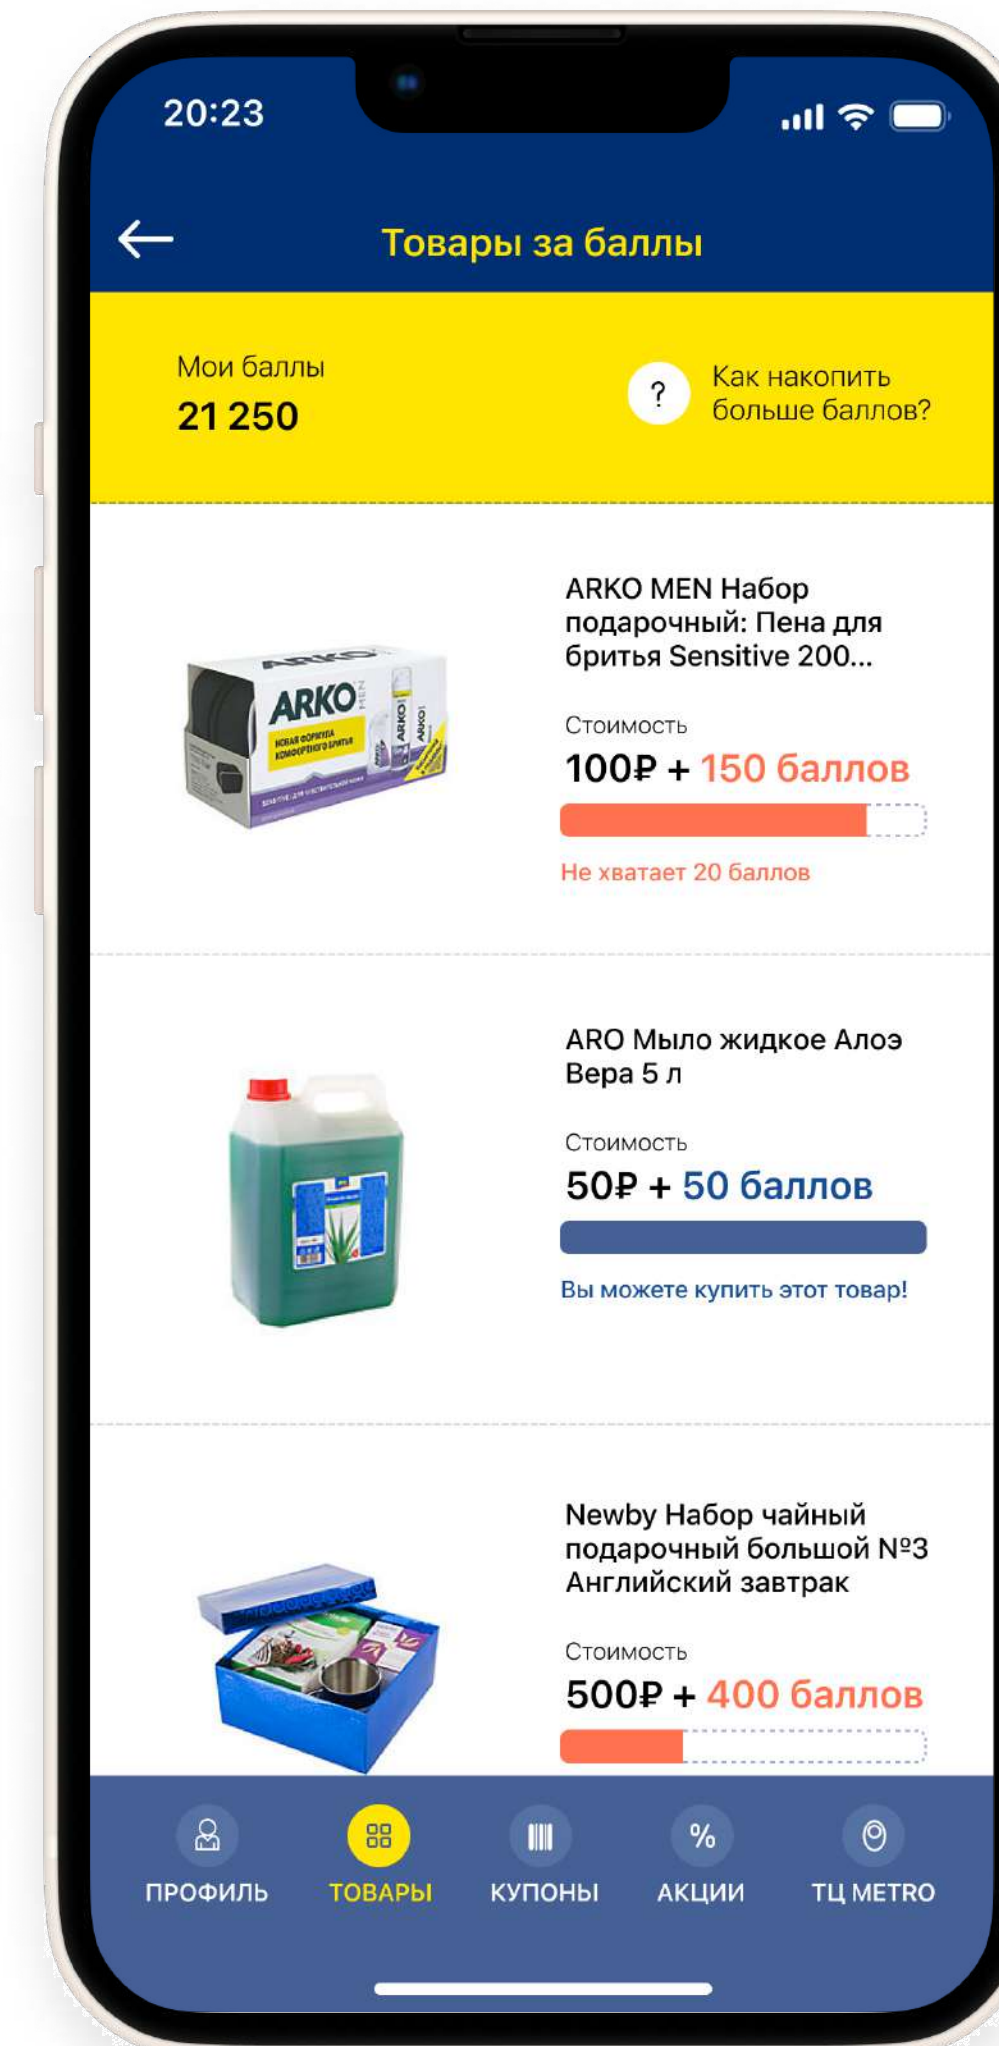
20:23

Товары за баллы

Мои баллы
21 250

?
Как накопить больше баллов?

ARKO
ARKO MEN Набор подарочный: Пена для бритья Sensitive 200...

Стоимость
100₽ + 150 баллов

Не хватает 20 баллов

ARO Мыло жидкое Алоэ Вера 5 л

Стоимость
50₽ + 50 баллов

Вы можете купить этот товар!

Newby Набор чайный подарочный большой №3 Английский завтрак

Стоимость
500₽ + 400 баллов

ПРОФИЛЬ
ТОВАРЫ
КУПОНЫ
%
АКЦИИ
ТЦ METRO